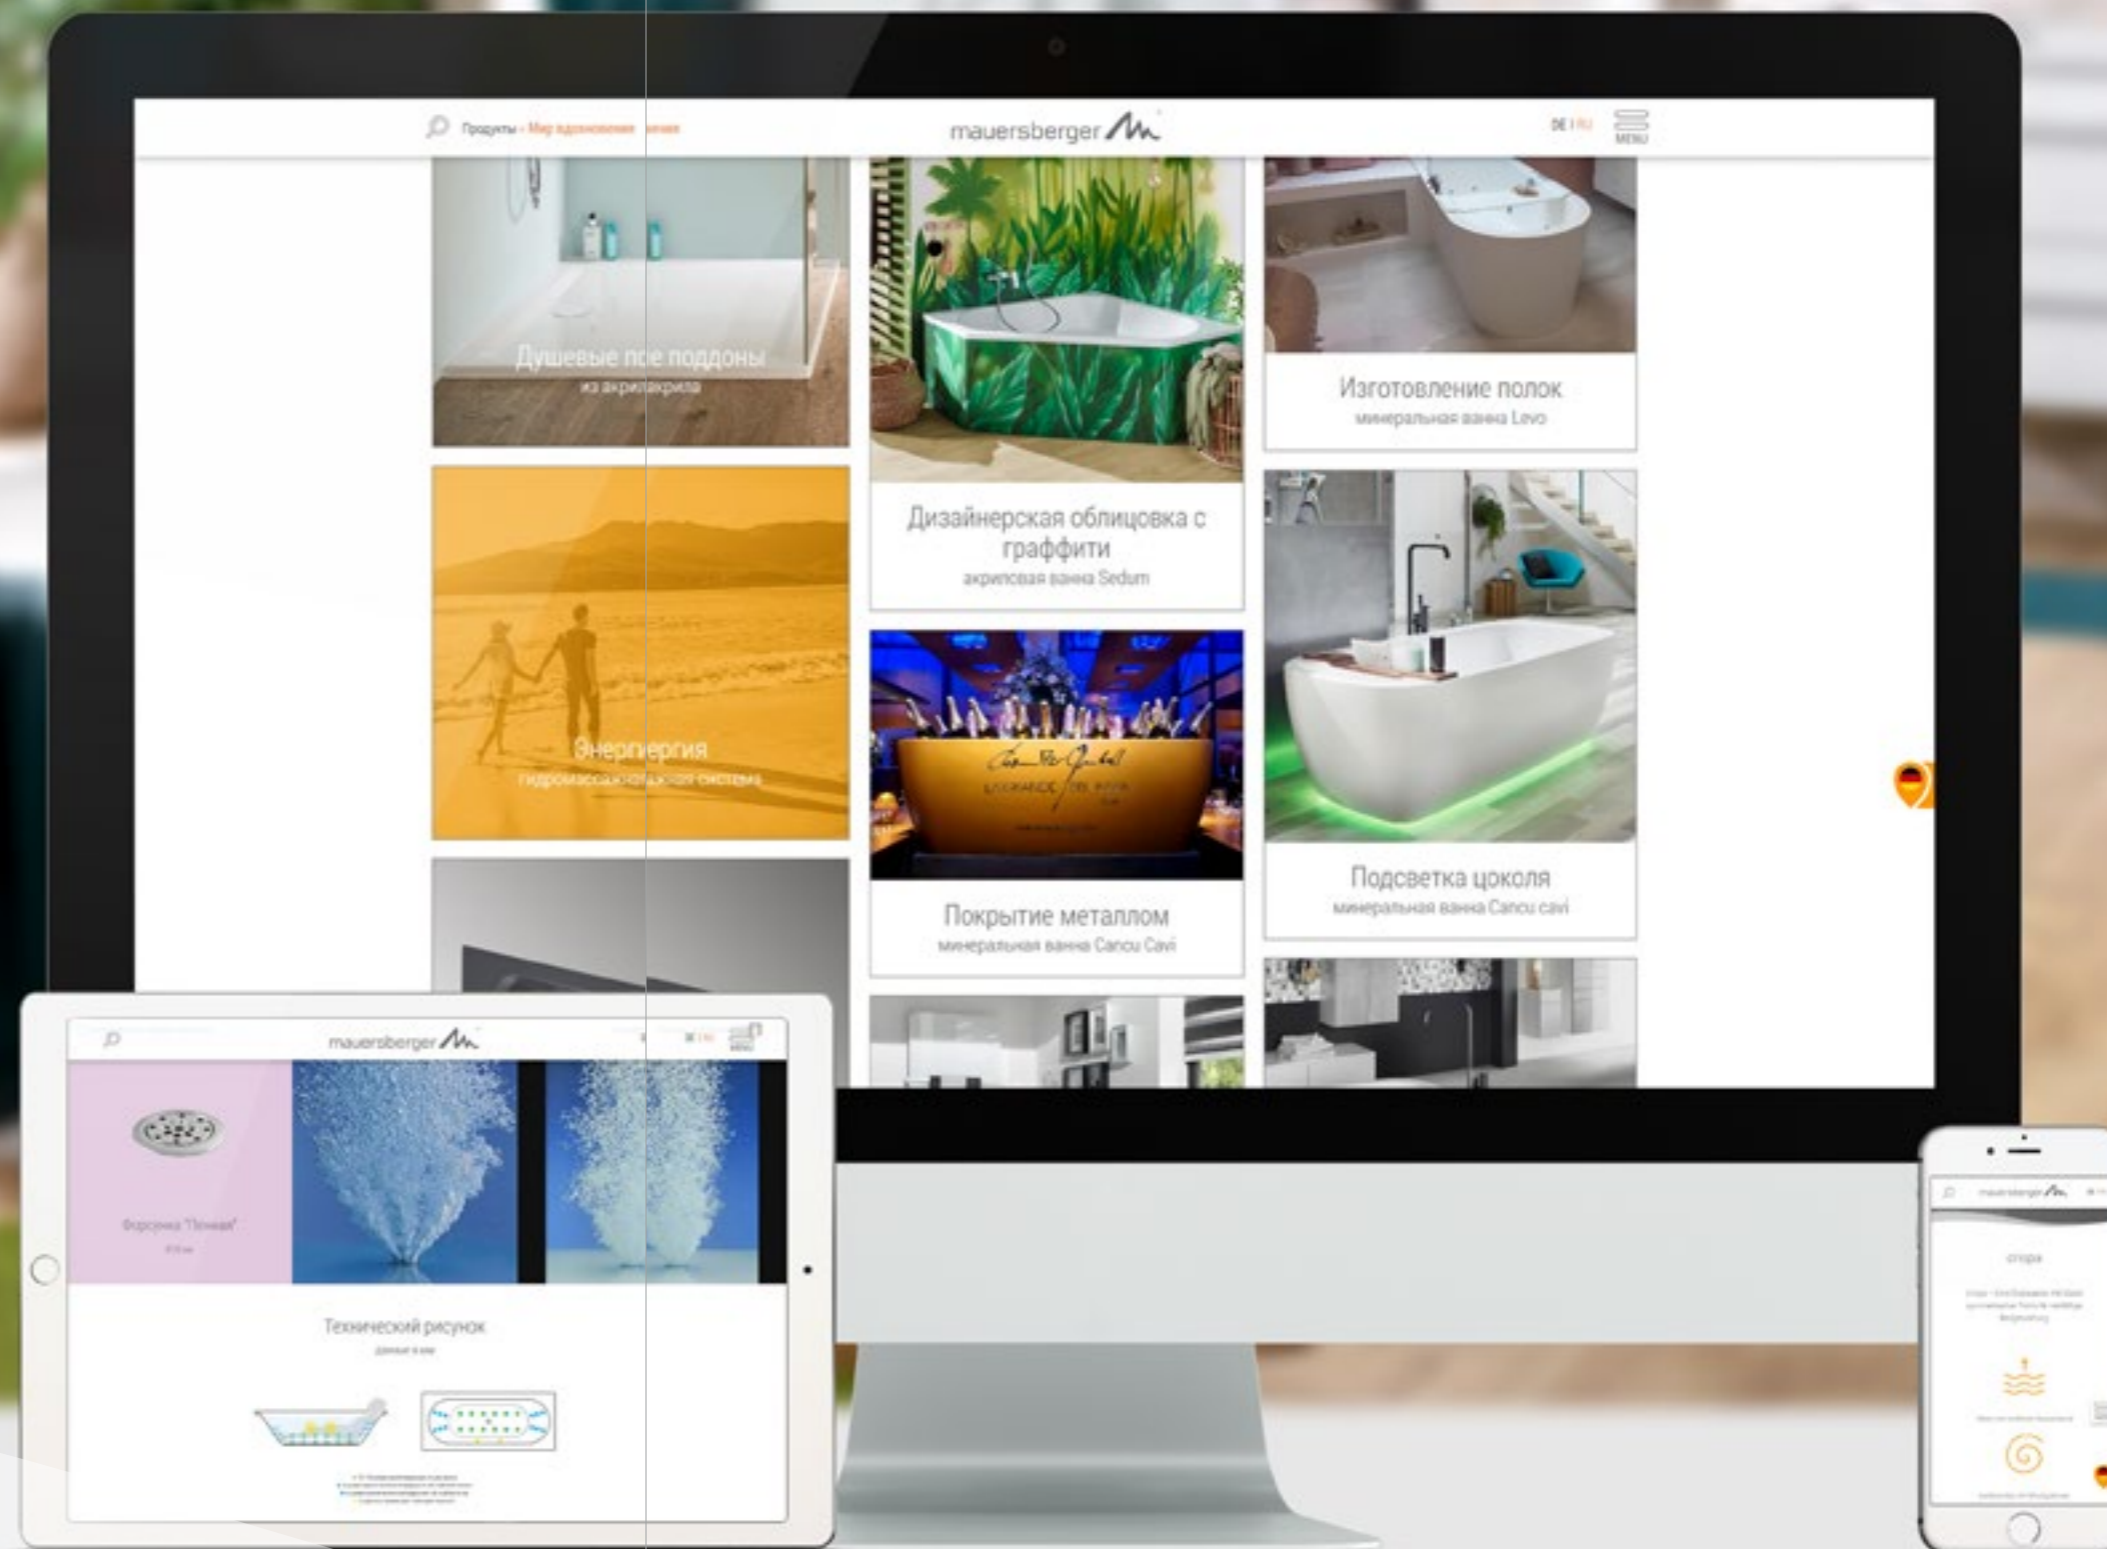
Продукты › Мир вдохновения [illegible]

mauersberger

DE | RU

MENU

Душевые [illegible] поддоны
из акрила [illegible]

Дизайнерская облицовка с граффити
акриловая ванна Sedum

Изготовление полок
минеральная ванна Levo

Энергия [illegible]
гидромассажная система

Покрытие металлом
минеральная ванна Cancu Cavi

Подсветка цоколя
минеральная ванна Cancu cavi

mauersberger

Форсунка "Пенная"
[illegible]

Технический рисунок
данные в мм

mauersberger

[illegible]